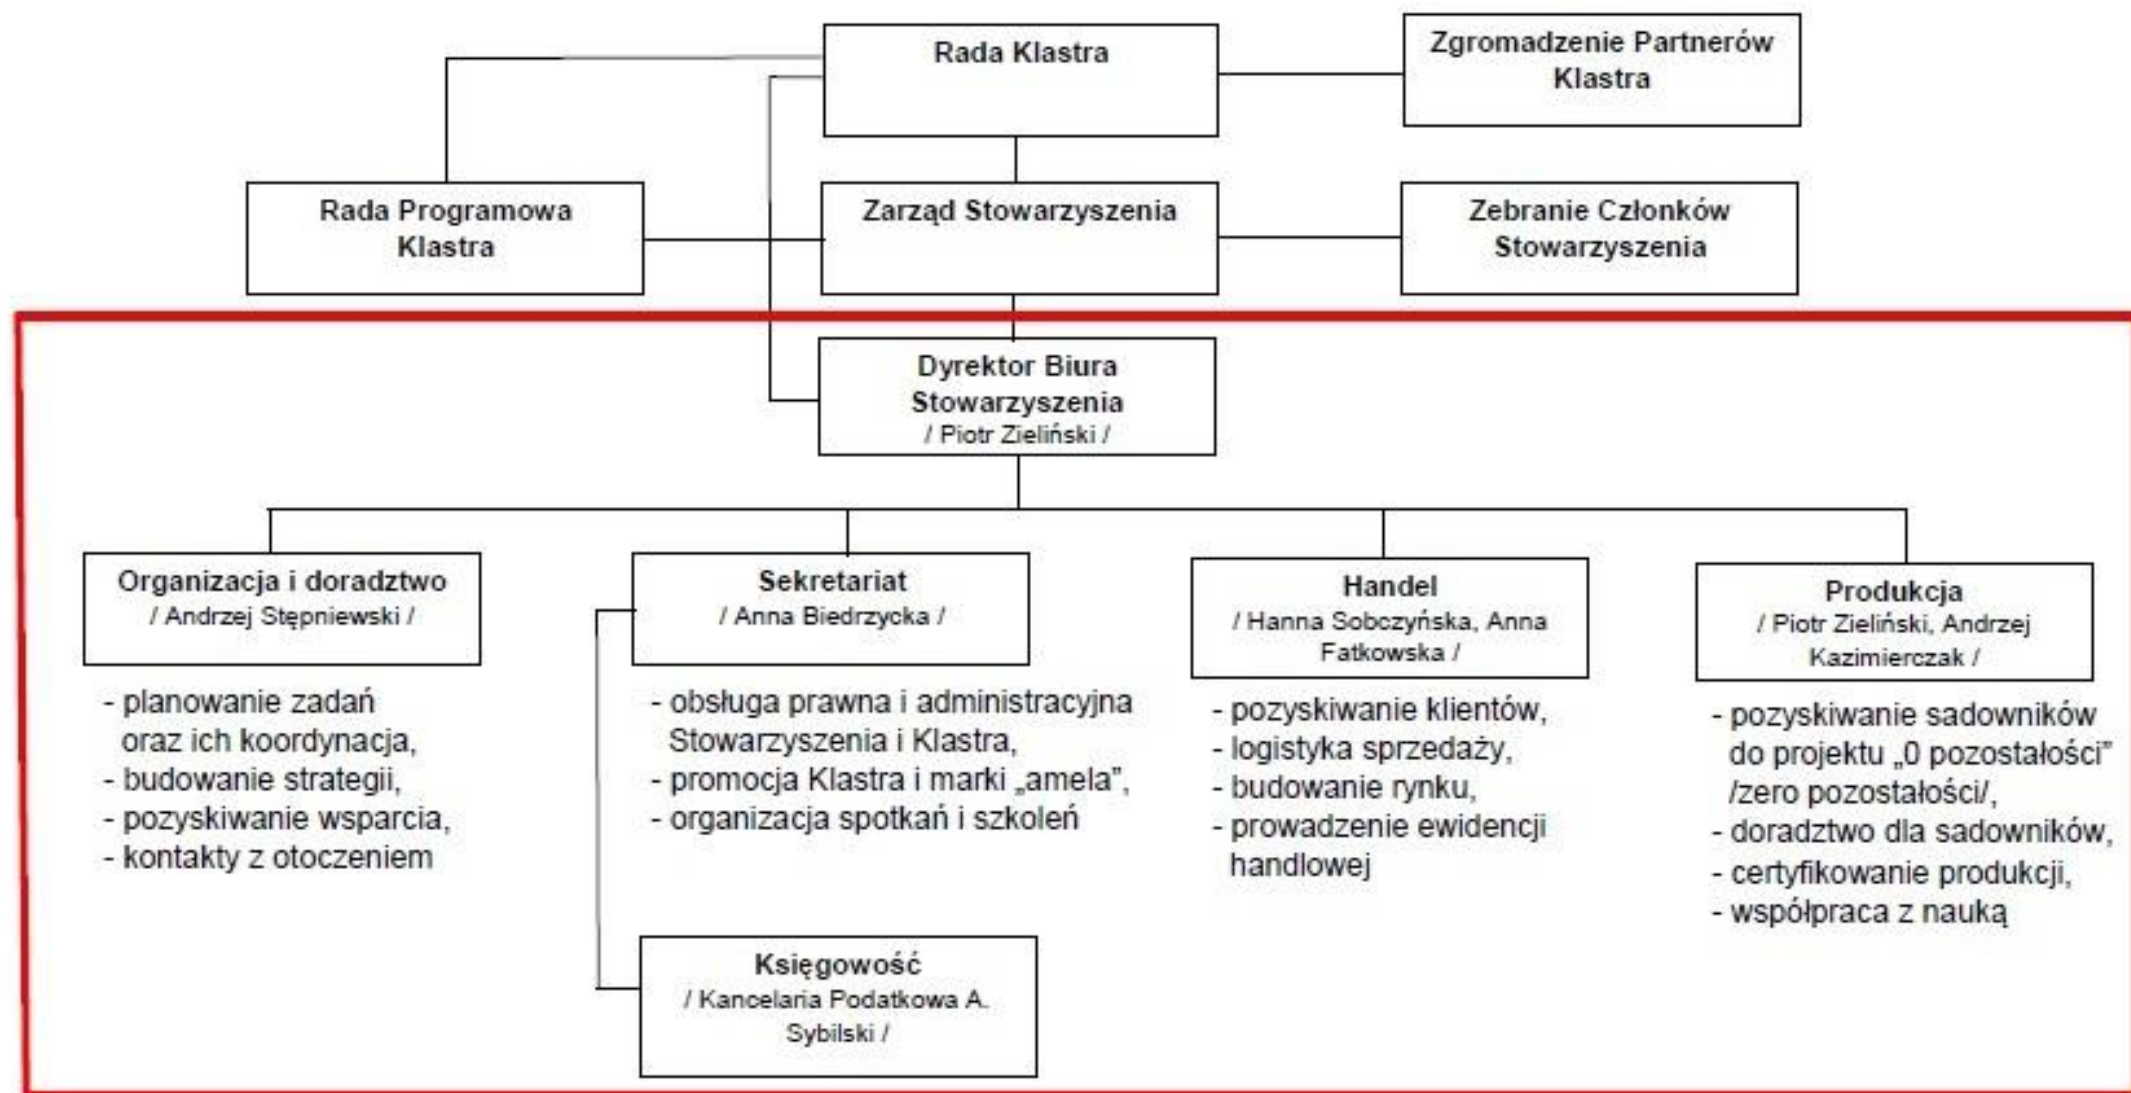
Rada Klastra

Zgromadzenie Partnerów Klastra

Rada Programowa Klastra

Zarząd Stowarzyszenia

Zebranie Członków Stowarzyszenia

Dyrektor Biura Stowarzyszenia
/ Piotr Zieliński /

Organizacja i doradztwo
/ Andrzej Stępniewski /

- planowanie zadań oraz ich koordynacja,
- budowanie strategii,
- pozyskiwanie wsparcia,
- kontakty z otoczeniem

Sekretariat
/ Anna Biedrzycka /

- obsługa prawna i administracyjna Stowarzyszenia i Klastra,
- promocja Klastra i marki „amela",
- organizacja spotkań i szkoleń

Handel
/ Hanna Sobczyńska, Anna Fatkowska /

- pozyskiwanie klientów,
- logistyka sprzedaży,
- budowanie rynku,
- prowadzenie ewidencji handlowej

Produkcja
/ Piotr Zieliński, Andrzej Kazimierczak /

- pozyskiwanie sadowników do projektu „0 pozostałości" /zero pozostałości/,
- doradztwo dla sadowników,
- certyfikowanie produkcji,
- współpraca z nauką

Księgowość
/ Kancelaria Podatkowa A. Sybilski /